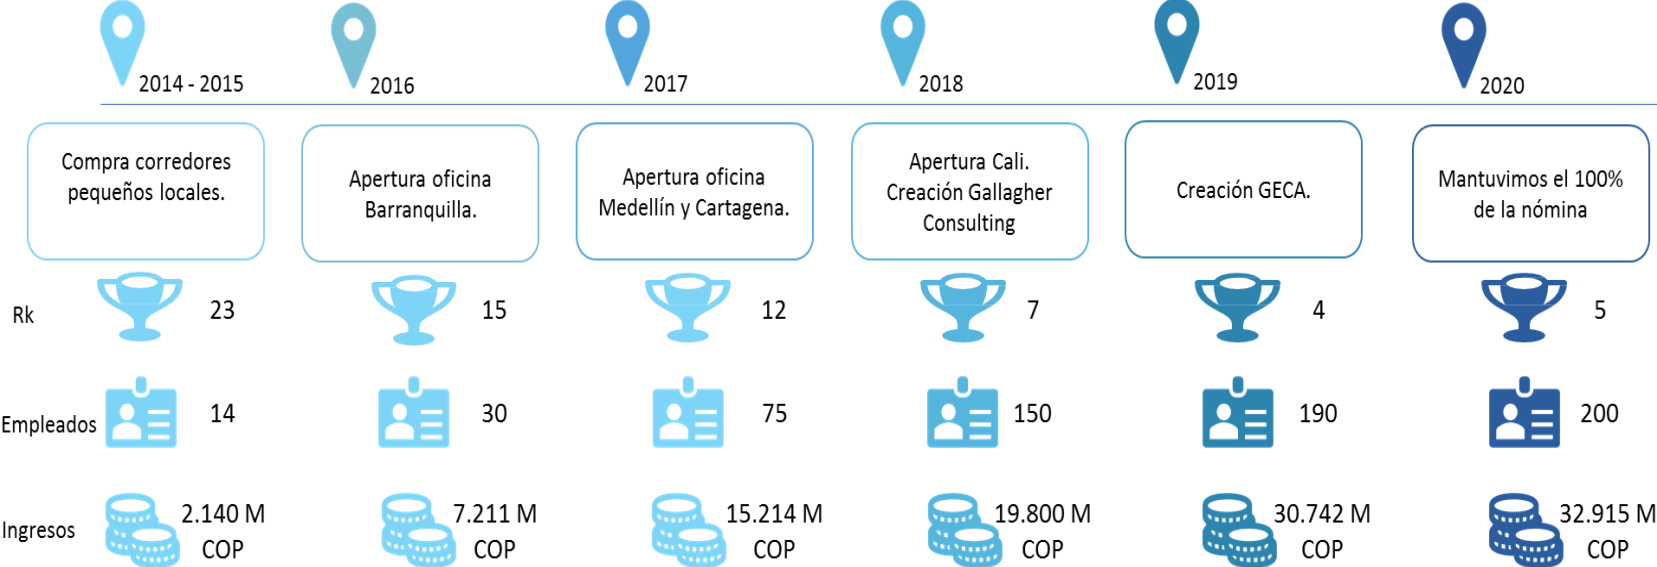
2014 - 2015
2016
2017
2018
2019
2020

Compra corredores pequeños locales.

Apertura oficina Barranquilla.

Apertura oficina Medellín y Cartagena.

Apertura Cali. Creación Gallagher Consulting

Creación GECA.

Mantuvimos el 100% de la nómina

| | 2014 - 2015 | 2016 | 2017 | 2018 | 2019 | 2020 |
|---|---|---|---|---|---|---|
| Rk | 23 | 15 | 12 | 7 | 4 | 5 |
| Empleados | 14 | 30 | 75 | 150 | 190 | 200 |
| Ingresos | 2.140 M COP | 7.211 M COP | 15.214 M COP | 19.800 M COP | 30.742 M COP | 32.915 M COP |